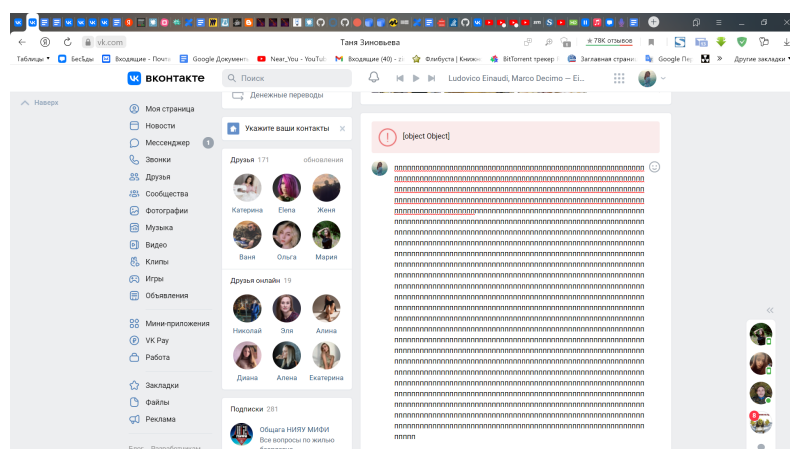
vk.com
Таня Зиновьева
★ 78K отзывов
Таблицы ▾ Бесъды Входящие - Почта Google Документы Near_You - YouTube Входящие (40) - zi Флибуста | Книжн BitTorrent трекер Заглавная страни Google Пе » Другие закладки
вконтакте
Поиск
Ludovico Einaudi, Marco Decimo — Ei...
Наверх
Моя страница
Новости
Мессенджер 1
Звонки
Друзья
Сообщества
Фотографии
Музыка
Видео
Клипы
Игры
Объявления
Мини-приложения
VK Pay
Работа
Закладки
Файлы
Реклама
Денежные переводы
Укажите ваши контакты
Друзья 171 обновления
Катерина Elena Женя
Ваня Ольга Мария
Друзья онлайн 19
Николай Эля Алина
Диана Алена Екатерина
Подписки 281
Общага НИЯУ МИФИ
Все вопросы по жилью
[object Object]
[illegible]